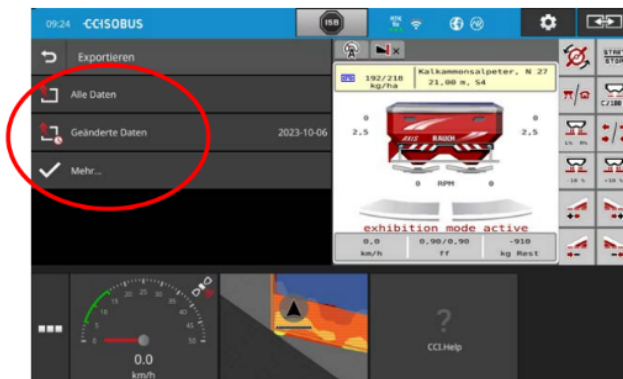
09:24 CCI ISOBUS

ISB

Exportieren

Alle Daten

Geänderte Daten 2023-10-06

Mehr...

192/218 kg/ha

Kalkammonsalpeter, N 27
21,00 m, S4

0 0
2,5 2,5

RAUCH

0 RPM 0

exhibition mode active

| 0,0 | 0,90/0,90 | -910 |
|---|---|---|
| km/h | ff | kg Rest |

START STOP

C/100

10 15 20 25 30 35 40 45 50 5 0

0.0
km/h

?
CCI.Help